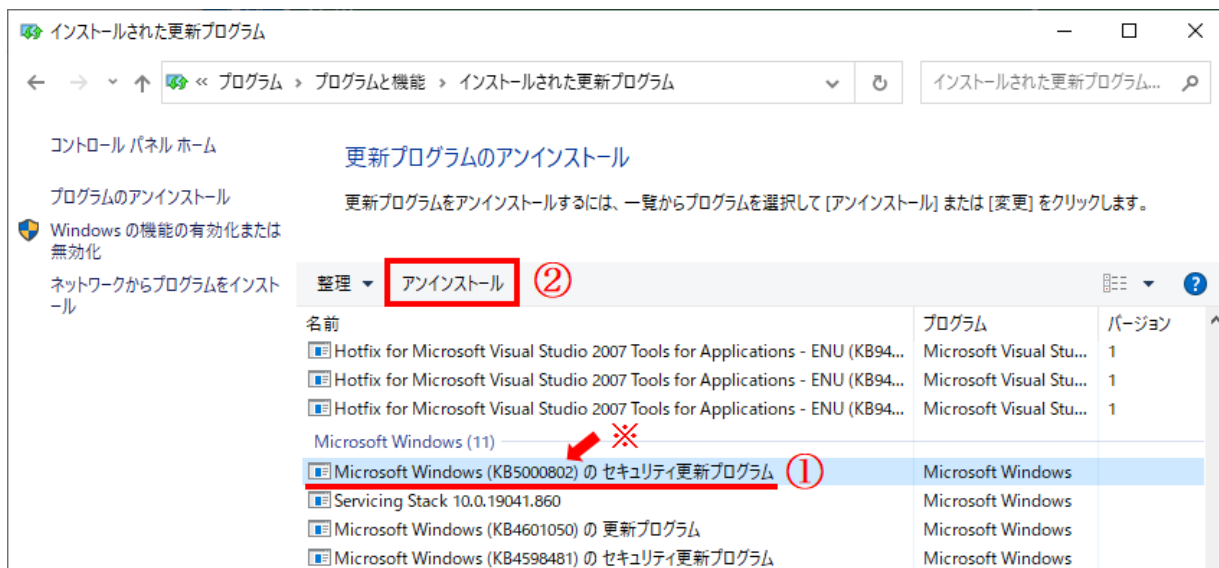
インストールされた更新プログラム

« プログラム › プログラムと機能 › インストールされた更新プログラム

インストールされた更新プログラム...

コントロール パネル ホーム

プログラムのアンインストール

Windows の機能の有効化または無効化

ネットワークからプログラムをインストール

更新プログラムのアンインストール

更新プログラムをアンインストールするには、一覧からプログラムを選択して [アンインストール] または [変更] をクリックします。

整理 ▾ アンインストール ②

| 名前 | プログラム | バージョン |
|---|---|---|
| Hotfix for Microsoft Visual Studio 2007 Tools for Applications - ENU (KB94... | Microsoft Visual Stu... | 1 |
| Hotfix for Microsoft Visual Studio 2007 Tools for Applications - ENU (KB94... | Microsoft Visual Stu... | 1 |
| Hotfix for Microsoft Visual Studio 2007 Tools for Applications - ENU (KB94... | Microsoft Visual Stu... | 1 |
| Microsoft Windows (11) | | |
| Microsoft Windows (KB5000802) の セキュリティ更新プログラム ① | Microsoft Windows | |
| Servicing Stack 10.0.19041.860 | Microsoft Windows | |
| Microsoft Windows (KB4601050) の 更新プログラム | Microsoft Windows | |
| Microsoft Windows (KB4598481) の セキュリティ更新プログラム | Microsoft Windows | |

※